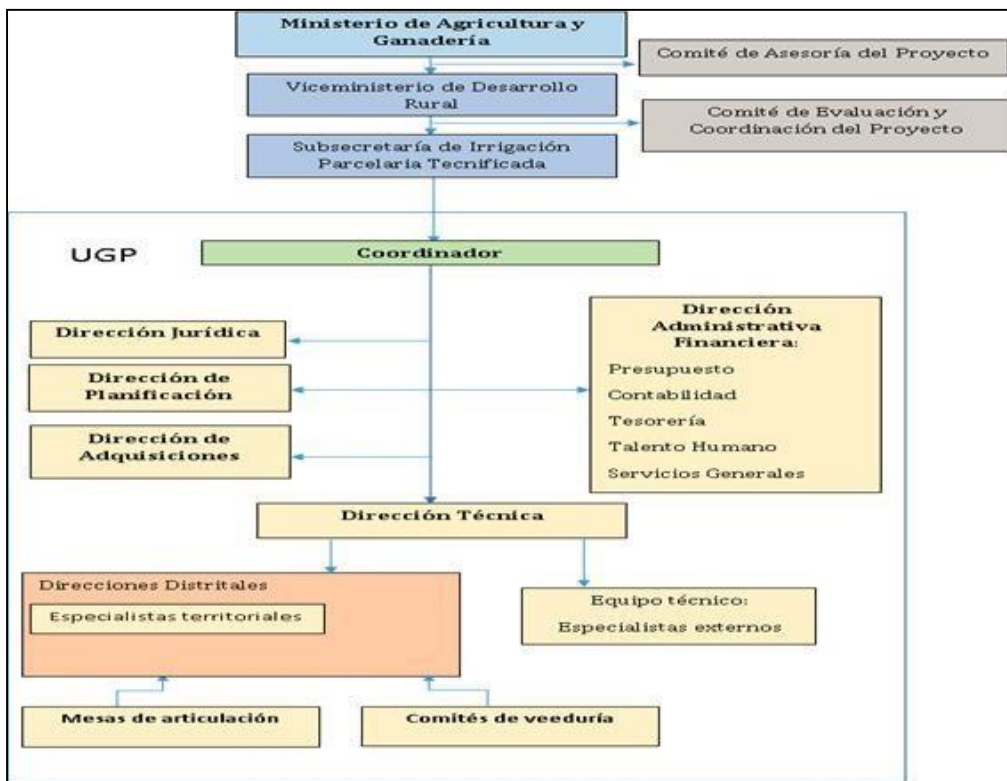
Ministerio de Agricultura y Ganadería

Comité de Asesoría del Proyecto

Viceministerio de Desarrollo Rural

Comité de Evaluación y Coordinación del Proyecto

Subsecretaría de Irrigación Parcelaria Tecnificada

UGP

Coordinador

Dirección Jurídica

Dirección de Planificación

Dirección de Adquisiciones

Dirección Administrativa Financiera:
Presupuesto
Contabilidad
Tesorería
Talento Humano
Servicios Generales

Dirección Técnica

Direcciones Distritales

Especialistas territoriales

Equipo técnico:
Especialistas externos

Mesas de articulación

Comités de veeduría